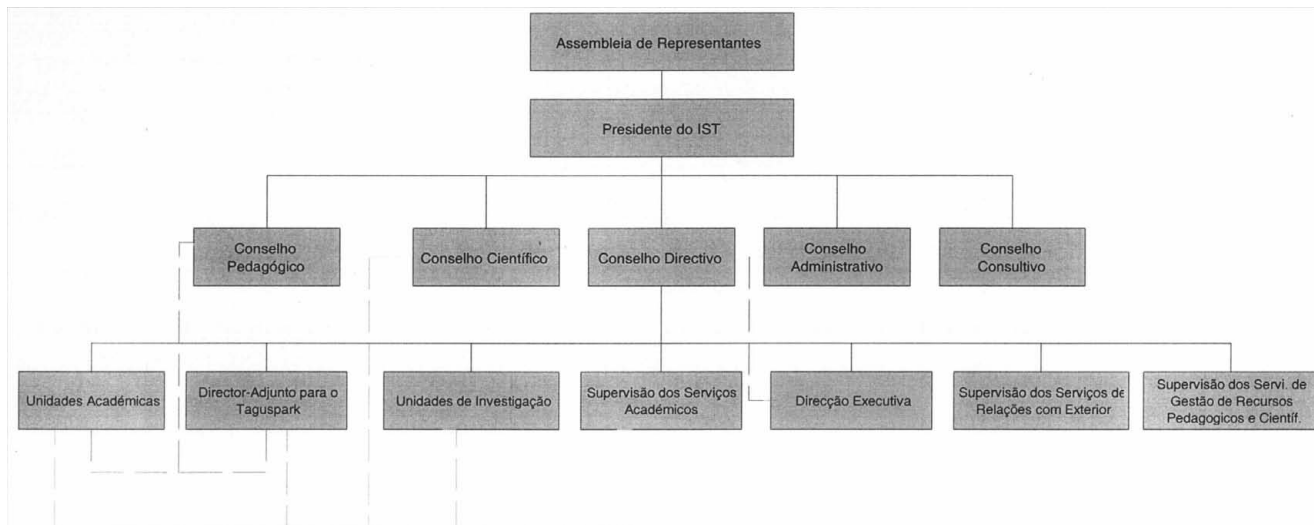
Assembleia de Representantes

Presidente do IST

Conselho Pedagógico

Conselho Científico

Conselho Directivo

Conselho Administrativo

Conselho Consultivo

Unidades Académicas

Director-Adjunto para o Taguspark

Unidades de Investigação

Supervisão dos Serviços Académicos

Direcção Executiva

Supervisão dos Serviços de Relações com Exterior

Supervisão dos Servi. de Gestão de Recursos Pedagogicos e Cientif.